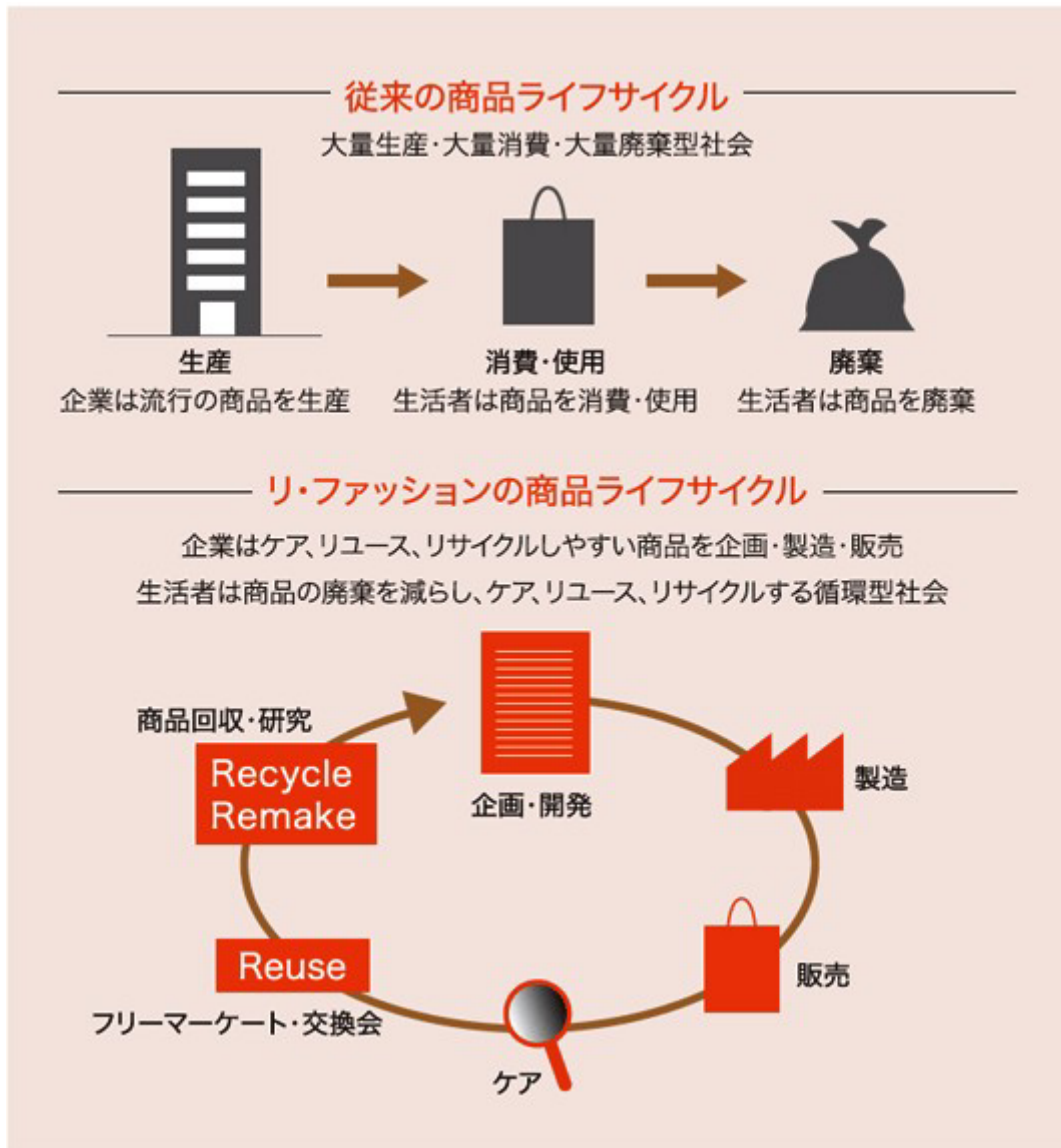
従来の商品ライフサイクル

大量生産・大量消費・大量廃棄型社会

生産
企業は流行の商品を生産

消費・使用
生活者は商品を消費・使用

廃棄
生活者は商品を廃棄

リ・ファッションの商品ライフサイクル

企業はケア、リユース、リサイクルしやすい商品を企画・製造・販売
生活者は商品の廃棄を減らし、ケア、リユース、リサイクルする循環型社会

商品回収・研究

Recycle
Remake

企画・開発

製造

Reuse

フリーマーケート・交換会

販売

ケア